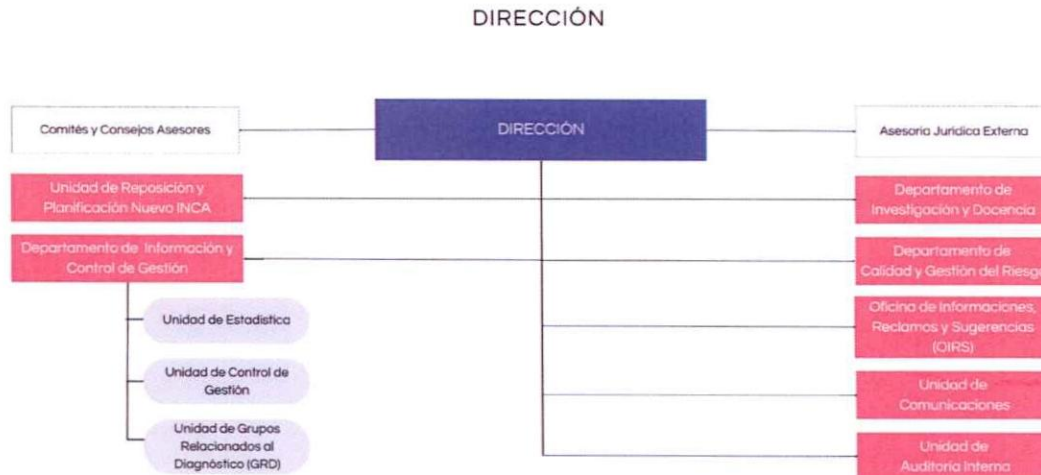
DIRECCIÓN

Comités y Consejos Asesores

DIRECCIÓN

Asesoría Jurídica Externa

Unidad de Reposición y Planificación Nuevo INCA

Departamento de Investigación y Docencia

Departamento de Información y Control de Gestión

Departamento de Calidad y Gestión del Riesgo

Unidad de Estadística

Oficina de Informaciones, Reclamos y Sugerencias (OIRS)

Unidad de Control de Gestión

Unidad de Comunicaciones

Unidad de Grupos Relacionados al Diagnóstico (GRD)

Unidad de Auditoría Interna